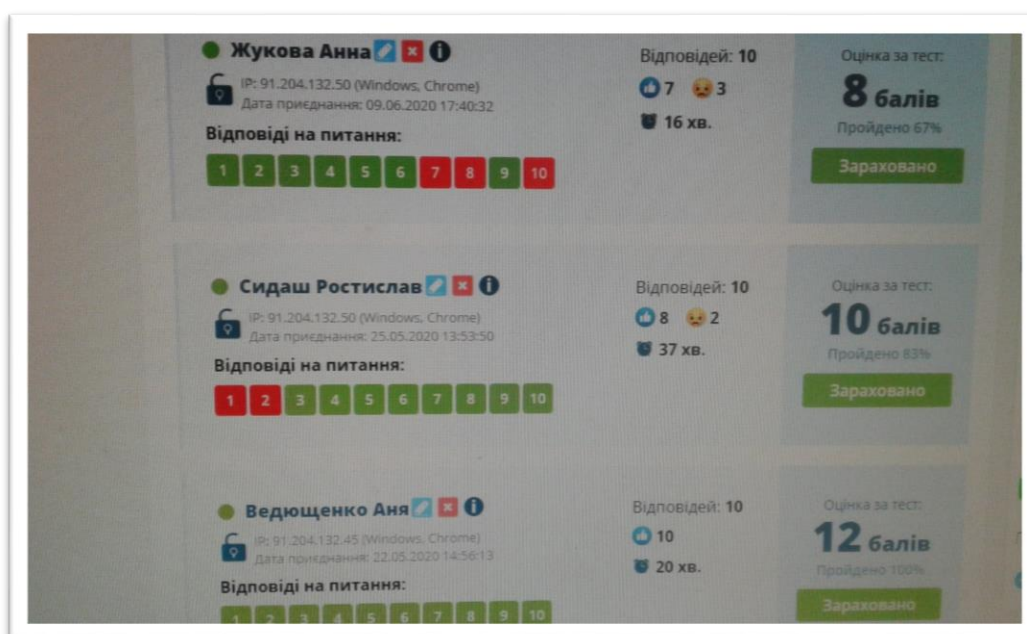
Жукова Анна
IP: 91.204.132.50 (Windows, Chrome)
Дата приєднання: 09.06.2020 17:40:32
Відповіді на питання:
1 2 3 4 5 6 7 8 9 10

Відповідей: 10
7 3
16 хв.

Оцінка за тест:
8 балів
Пройдено 67%
Зараховано

Сидаш Ростислав
IP: 91.204.132.50 (Windows, Chrome)
Дата приєднання: 25.05.2020 13:53:50
Відповіді на питання:
1 2 3 4 5 6 7 8 9 10

Відповідей: 10
8 2
37 хв.

Оцінка за тест:
10 балів
Пройдено 83%
Зараховано

Ведющенко Аня
IP: 91.204.132.45 (Windows, Chrome)
Дата приєднання: 22.05.2020 14:56:13
Відповіді на питання:
1 2 3 4 5 6 7 8 9 10

Відповідей: 10
10
20 хв.

Оцінка за тест:
12 балів
Пройдено 100%
Зараховано